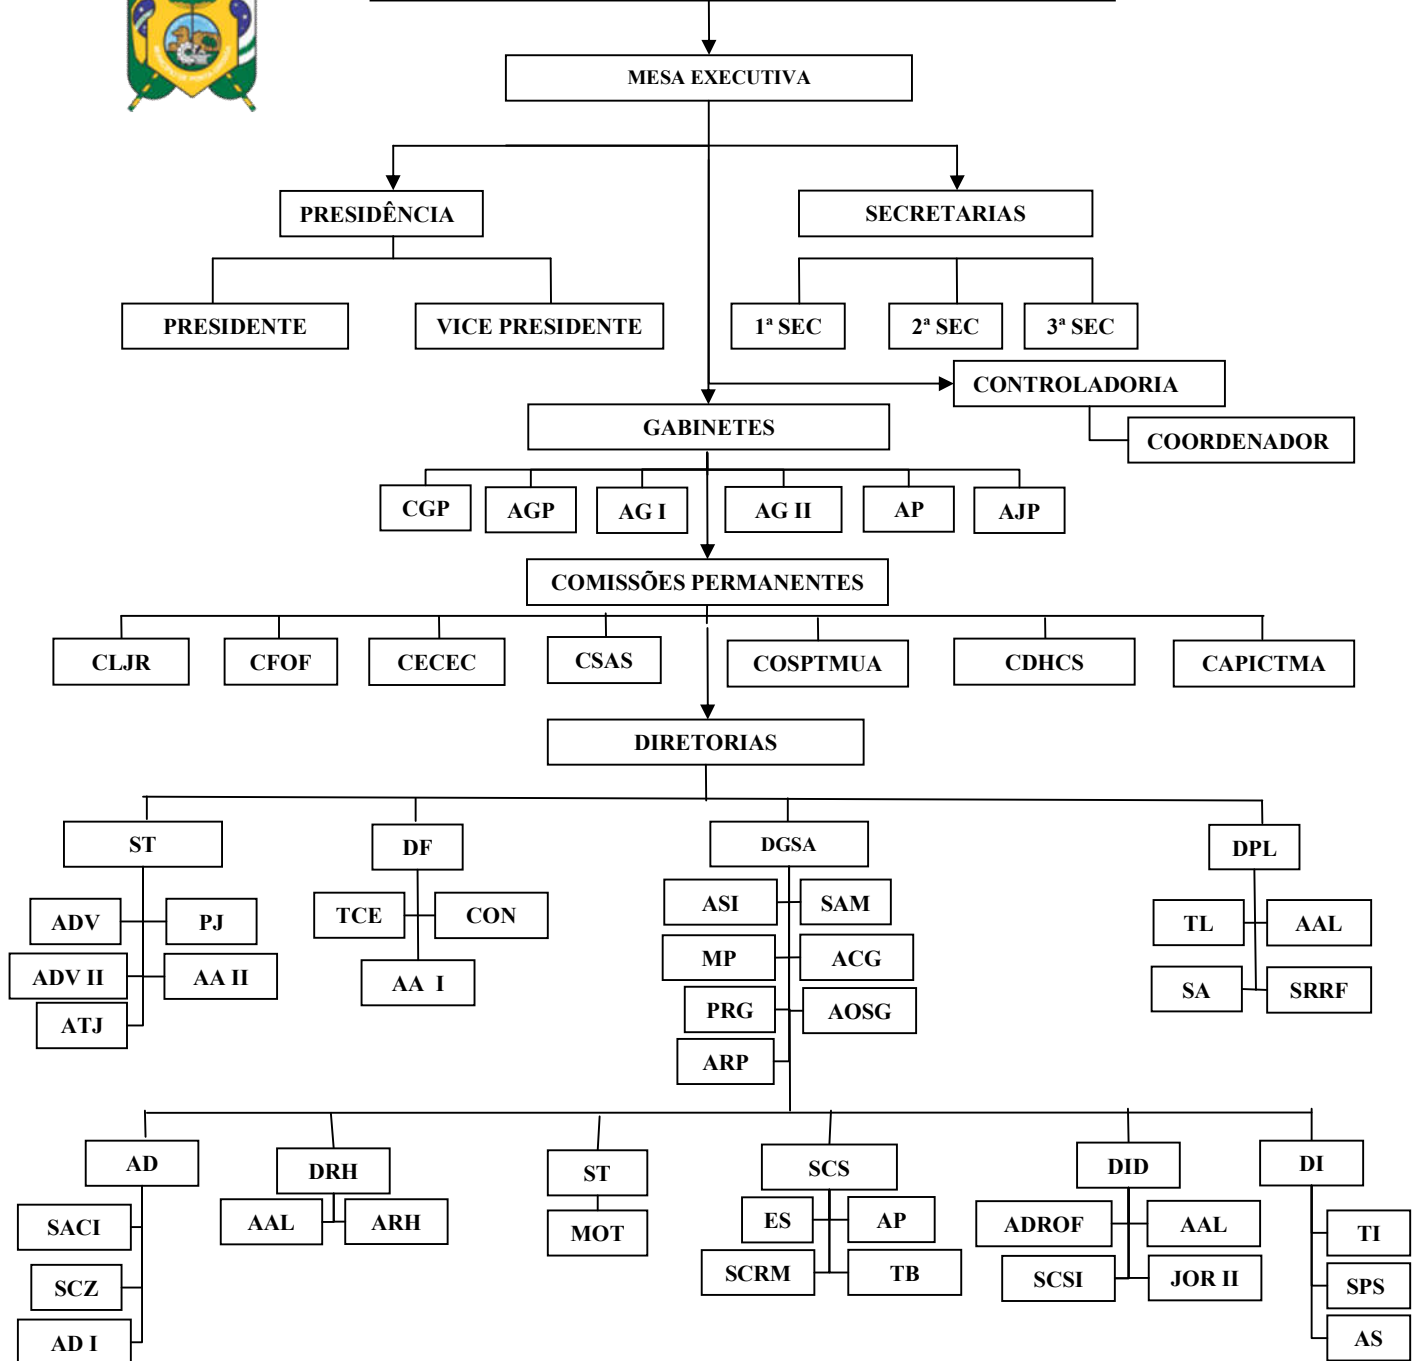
MESA EXECUTIVA

PRESIDÊNCIA

SECRETARIAS

PRESIDENTE

VICE PRESIDENTE

1ª SEC

2ª SEC

3ª SEC

CONTROLADORIA

COORDENADOR

GABINETES

CGP

AGP

AG I

AG II

AP

AJP

COMISSÕES PERMANENTES

CLJR

CFOF

CECEC

CSAS

COSPTMUA

CDHCS

CAPICTMA

DIRETORIAS

ST

ADV

PJ

ADV II

AA II

ATJ

DF

TCE

CON

AA I

DGSA

ASI

SAM

MP

ACG

PRG

AOSG

ARP

DPL

TL

AAL

SA

SRRF

AD

SACI

SCZ

AD I

DRH

AAL

ARH

ST

MOT

SCS

ES

AP

SCRM

TB

DID

ADROF

AAL

SCSI

JOR II

DI

TI

SPS

AS